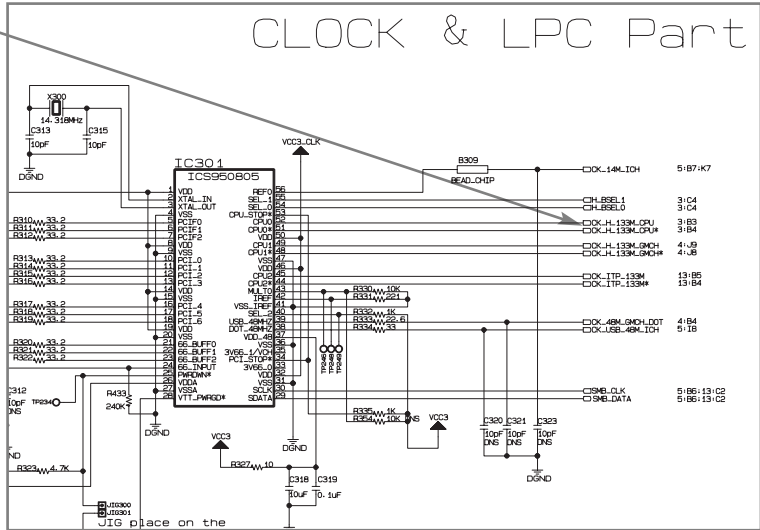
CLOCK & LPC Part

X300
14.318MHz
C313
10pF
C315
10pF
DGND

VCC3_CLK

IC301
ICS950805

1 VDD
2 XTAL_IN
3 XTAL_OUT
4 VSS
5 PCIF0
6 PCIF1
7 PCIF2
8 VDD
9 VSS
10 PCI_0
11 PCI_1
12 PCI_2
13 PCI_3
14 VDD
15 VSS
16 PCI_4
17 PCI_5
18 PCI_6
19 VDD
20 VSS
21 66_BUFF0
22 66_BUFF1
23 66_BUFF2
24 66_INPUT
25 PWRDWN*
26 VDDA
27 VSSA
28 VTT_PWRGD*

56 REF0
55 SEL_1
54 SEL_0
53 CPU_STOP*
52 CPU0
51 CPU0*
50 VDD
49 CPU1
48 CPU1*
47 VSS
46 VDD
45 CPU2
44 CPU2*
43 MULT0
42 IREF
41 VSS_IREF
40 SEL_2
39 USB_48MHZ
38 DOT_48MHZ
37 VDD_48
36 VSS
35 3V66_1/VCH
34 PCI_STOP*
33 3V66_0
32 VDD
31 VSS
30 SCLK
29 SDATA

R310 33.2
R311 33.2
R312 33.2
R313 33.2
R314 33.2
R315 33.2
R316 33.2
R317 33.2
R318 33.2
R319 33.2
R320 33.2
R321 33.2
R322 33.2

B309
BEAD_CHIP

CK_14M_ICH 5:B7:K7
H_BSEL1 3:C4
H_BSEL0 3:C4
CK_H_133M_CPU 3:B3
CK_H_133M_CPU* 3:B4
CK_H_133M_GMCH 4:J9
CK_H_133M_GMCH* 4:J8
CK_ITP_133M 13:B5
CK_ITP_133M* 13:B4
CK_48M_GMCH_DOT 4:B4
CK_USB_48M_ICH 5:I8
SMB_CLK 5:B6:13:C2
SMB_DATA 5:B6:13:C2

R330 10K
R331 221
R332 1K
R333 22.6
R334 33
TP246
TP248
TP249
R335 1K
R336 10K
DNS
VCC3

C312
10pF
DNS
TP234
R433
240K
DGND

C320 10pF DNS
C321 10pF DNS
C323 10pF DNS
DGND

VCC3
R327 10
C318 10uF
C319 0.1uF
DGND

R323 4.7K
JIG300
JIG301
JIG place on the